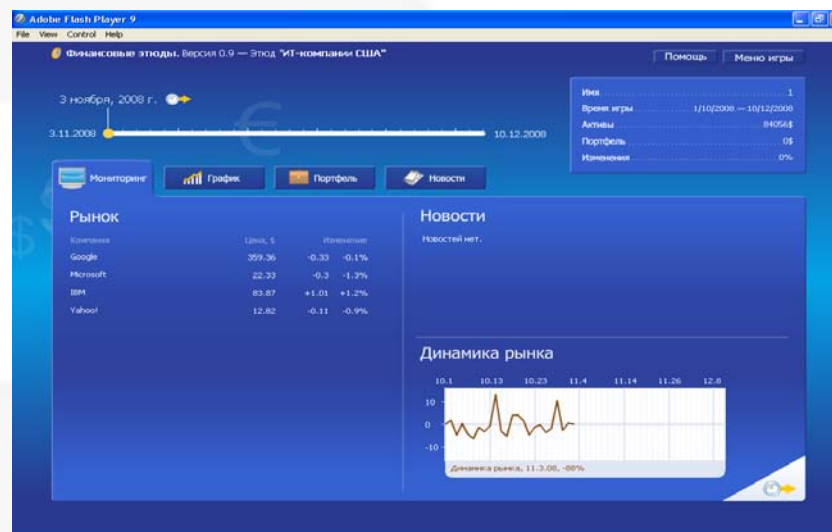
Adobe Flash Player 9

File View Control Help

Финансовые этюды. Версия 0.9 — Этюд "ИТ-компании США"

Помощь Меню игры

3 ноября, 2008 г.

3.11.2008

10.12.2008

Имя 1
Время игры 1/10/2008 — 10/12/2008
Активы 84056$
Портфель 0$
Изменения 0%

Мониторинг График Портфель Новости

Рынок

| Компания | Цена, $ | Изменение | |
|---|---|---|---|
| Google | 359.36 | -0.33 | -0.1% |
| Microsoft | 22.33 | -0.3 | -1.3% |
| IBM | 83.87 | +1.01 | +1.2% |
| Yahoo! | 12.82 | -0.11 | -0.9% |

Новости

Новостей нет.

Динамика рынка

10.1 10.13 10.23 11.4 11.14 11.26 12.8

10
0
-10

Динамика рынка, 11.3.08, -88%